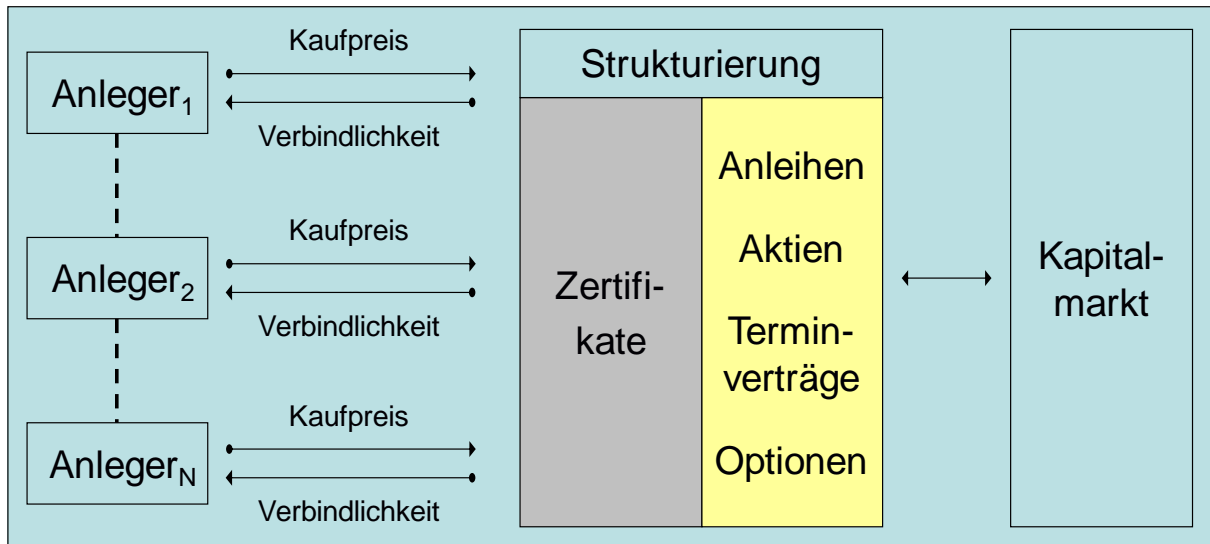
Anleger$_1$

Kaufpreis

Verbindlichkeit

Anleger$_2$

Kaufpreis

Verbindlichkeit

Anleger$_N$

Kaufpreis

Verbindlichkeit

Strukturierung

Zertifikate

Anleihen

Aktien

Terminverträge

Optionen

Kapitalmarkt